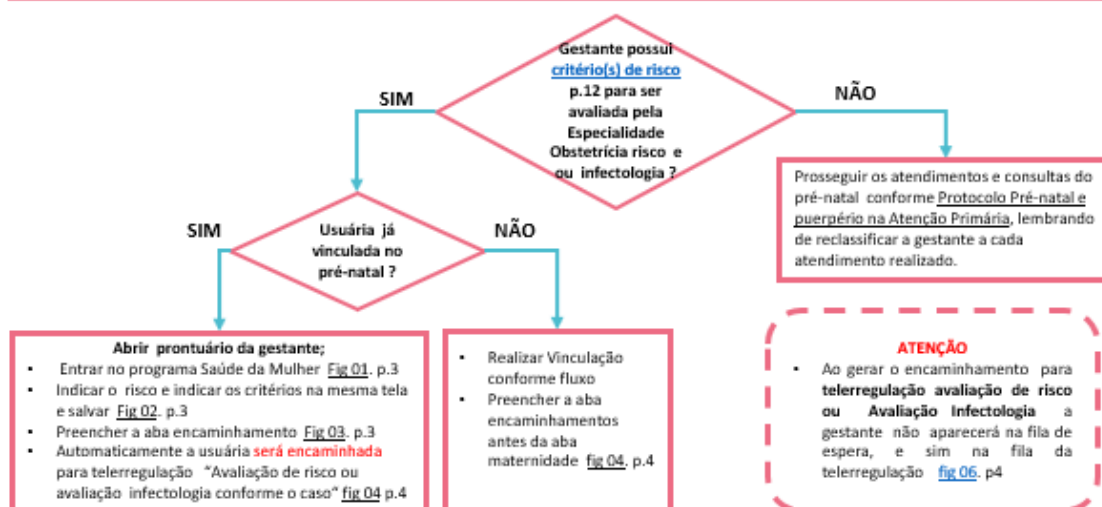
Gestante possui critério(s) de risco p.12 para ser avaliada pela Especialidade Obstetrícia risco e ou infectologia ?

SIM

NÃO

Prosseguir os atendimentos e consultas do pré-natal conforme Protocolo Pré-natal e puerpério na Atenção Primária, lembrando de reclassificar a gestante a cada atendimento realizado.

SIM

Usuária já vinculada no pré-natal ?

NÃO

Abrir prontuário da gestante;

- Entrar no programa Saúde da Mulher Fig 01. p.3
- Indicar o risco e indicar os critérios na mesma tela e salvar Fig 02. p.3
- Preencher a aba encaminhamento Fig 03. p.3
- Automaticamente a usuária será encaminhada para telerregulação "Avaliação de risco ou avaliação infectologia conforme o caso" fig 04 p.4

- Realizar Vinculação conforme fluxo
- Preencher a aba encaminhamentos antes da aba maternidade fig 04. p.4

ATENÇÃO

- Ao gerar o encaminhamento para telerregulação avaliação de risco ou Avaliação Infectologia a gestante não aparecerá na fila de espera, e sim na fila da telerregulação fig 06. p4